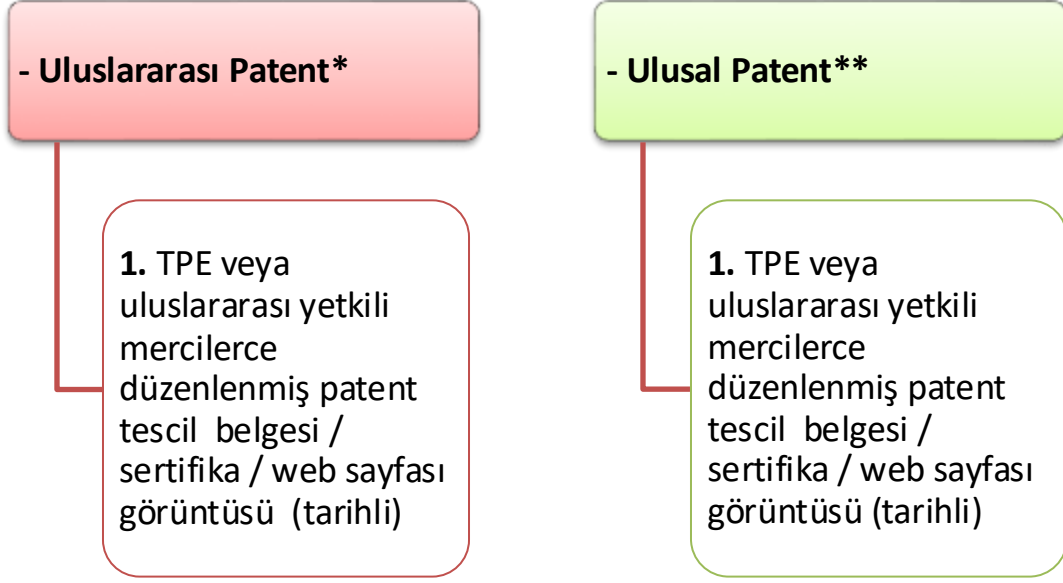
- Uluslararası Patent*

1. TPE veya uluslararası yetkili mercilerce düzenlenmiş patent tescil belgesi / sertifika / web sayfası görüntüsü (tarihli)

- Ulusal Patent**

1. TPE veya uluslararası yetkili mercilerce düzenlenmiş patent tescil belgesi / sertifika / web sayfası görüntüsü (tarihli)